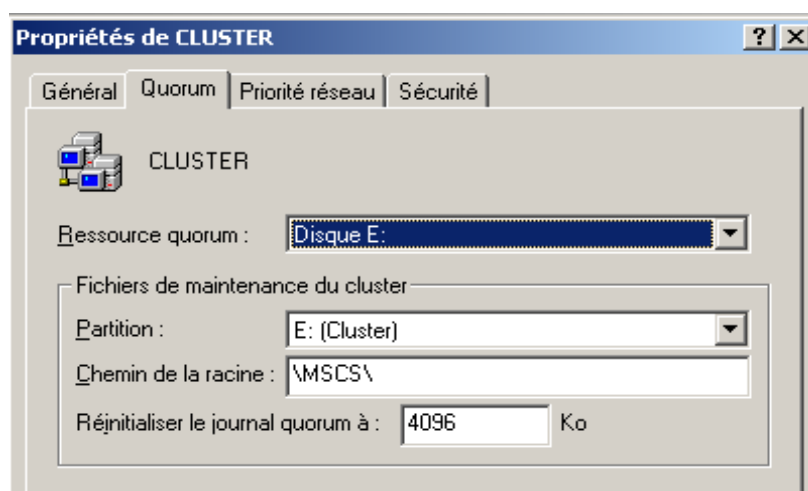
Propriétés de CLUSTER

? ×

Général | Quorum | Priorité réseau | Sécurité

CLUSTER

Ressource quorum : Disque E:

Fichiers de maintenance du cluster

Partition : E: (Cluster)

Chemin de la racine : \MSCS\

Réinitialiser le journal quorum à : 4096 Ko